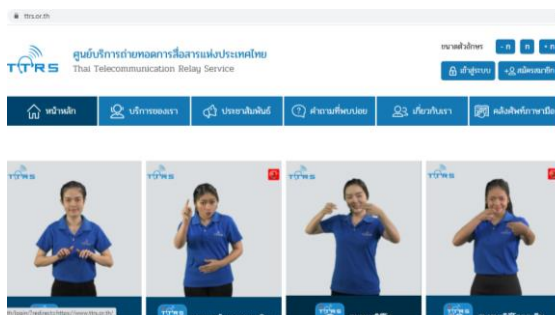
ttrs.or.th

TTRS

ศูนย์บริการถ่ายทอดการสื่อสารแห่งประเทศไทย
Thai Telecommunication Relay Service

ขนาดตัวอักษร - ก ก + ก

เข้าสู่ระบบ + สมัครสมาชิก

หน้าหลัก
บริการของเรา
ประชาสัมพันธ์
คำถามที่พบบ่อย
เกี่ยวกับเรา
คลังศัพท์ภาษามือ

TTRS
TTRS
TTRS
TTRS

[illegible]
TTRS
TTRS
TTRS